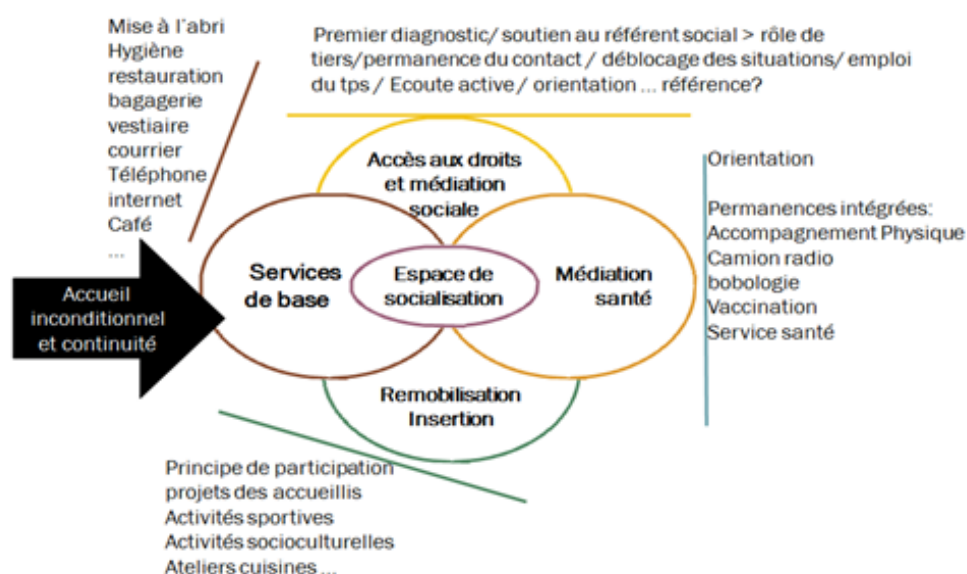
Mise à l'abri
Hygiène
restauration
bagagerie
vestiaire
courrier
Téléphone
internet
Café
...

Premier diagnostic/ soutien au référent social > rôle de tiers/permanence du contact / déblocage des situations/ emploi du tps / Ecoute active / orientation ... référence?

Accès aux droits et médiation sociale

Services de base

Espace de socialisation

Médiation santé

Remobilisation Insertion

Accueil inconditionnel et continuité

Orientation

Permanences intégrées:
Accompagnement Physique
Camion radio
bobologie
Vaccination
Service santé

Principe de participation
projets des accueillis
Activités sportives
Activités socioculturelles
Ateliers cuisines ...